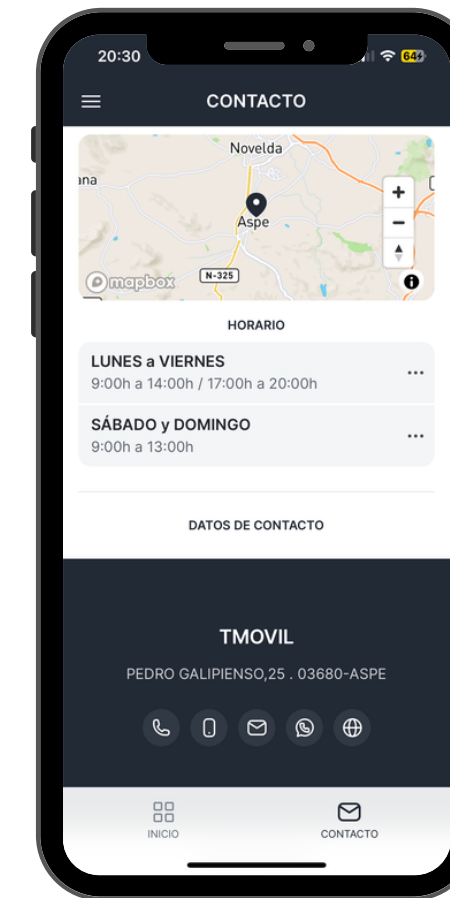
20:30
64

CONTACTO

Novelda
ana
Aspe
N-325
mapbox
+
−

HORARIO

LUNES a VIERNES
9:00h a 14:00h / 17:00h a 20:00h

SÁBADO y DOMINGO
9:00h a 13:00h

DATOS DE CONTACTO

TMOVIL

PEDRO GALIPIENSO,25 . 03680-ASPE

INICIO

CONTACTO